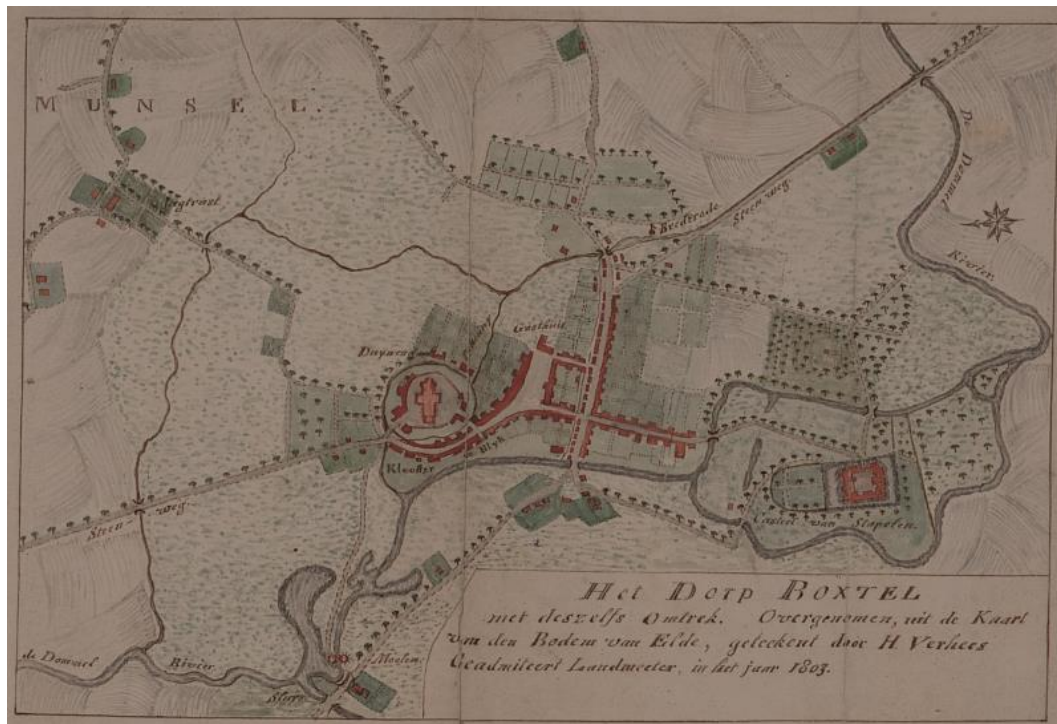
MUNSEL

Vrijstraat

Breetvoirde

Steen-weg

De Dommel

Rivier

Duynen

Gasthuis

Klooster

Blyk

Steen weg

Casteel van Stapelen

Het Dorp BOXTEL
met deszelfs Omtrek. Overgenomen, uit de Kaart van den Bodem van Elde, geteekent door H. Verhees Geadmiteert Landmeter, in het jaar 1803.

de Dommel

Rivier

Molen

Sterre